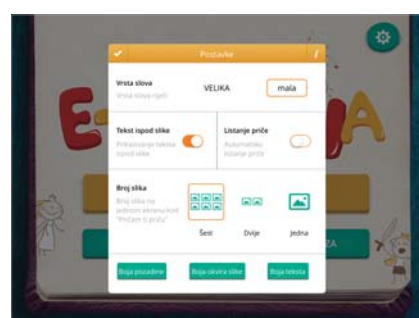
Postavke

Vrsta slova
Vrsta slova riječi

VELIKA

mala

Tekst ispod slike
Prikazivanje teksta ispod slike

Listanje priče
Automatsko listanje priče

Broj slika
Broj slika na jednom ekranu kod "Pričam ti priču"

Šest

Dvije

Jedna

Boja pozadine

Boja okvira slike

Boja teksta